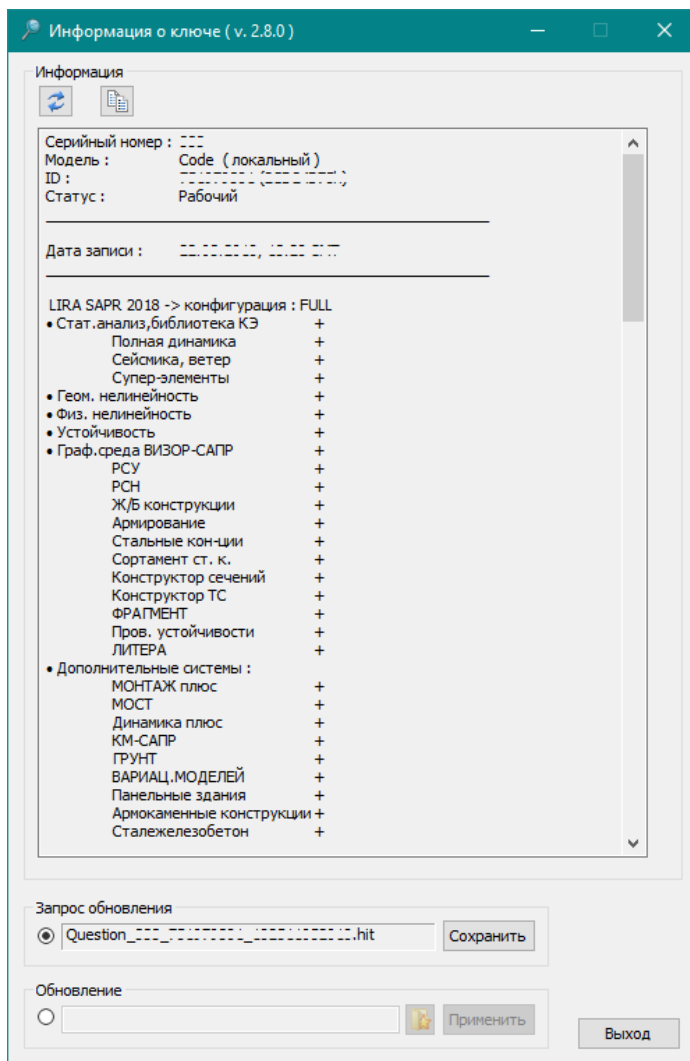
Информация о ключе ( v. 2.8.0 )

Информация

Серийный номер : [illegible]
Модель : Code ( локальный )
ID : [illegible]
Статус : Рабочий

Дата записи : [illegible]

LIRA SAPR 2018 -> конфигурация : FULL
• Стат.анализ,библиотека КЭ +
Полная динамика +
Сейсмика, ветер +
Супер-элементы +
• Геом. нелинейность +
• Физ. нелинейность +
• Устойчивость +
• Граф.среда ВИЗОР-САПР +
РСУ +
РСН +
Ж/Б конструкции +
Армирование +
Стальные кон-ции +
Сортамент ст. к. +
Конструктор сечений +
Конструктор ТС +
ФРАГМЕНТ +
Пров. устойчивости +
ЛИТЕРА +
• Дополнительные системы :
МОНТАЖ плюс +
МОСТ +
Динамика плюс +
КМ-САПР +
ГРУНТ +
ВАРИАЦ.МОДЕЛЕЙ +
Панельные здания +
Армокаменные конструкции +
Сталежелезобетон +

Запрос обновления
Question_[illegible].hit
Сохранить

Обновление
Применить

Выход